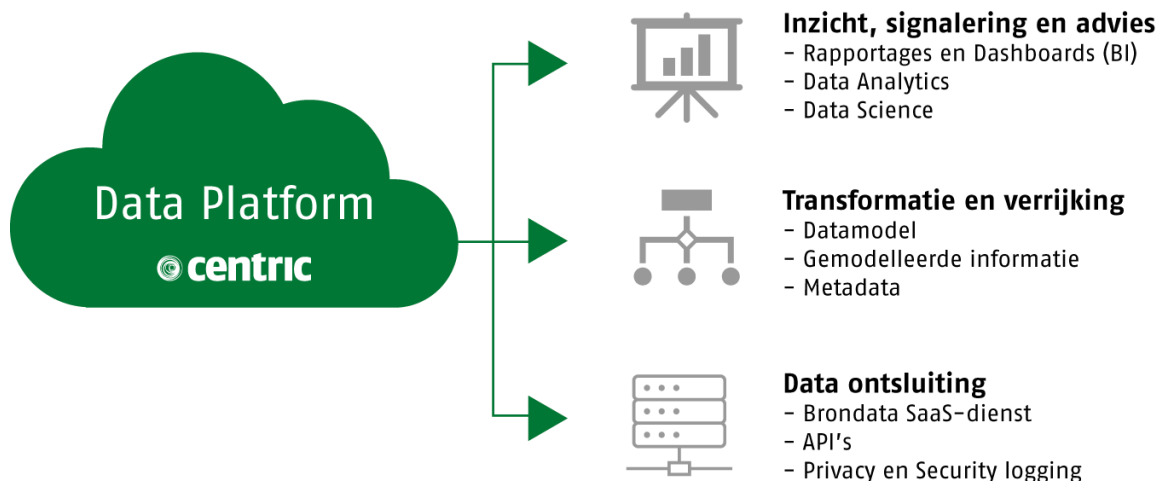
Data Platform
centric

Inzicht, signalering en advies
- Rapportages en Dashboards (BI)
- Data Analytics
- Data Science

Transformatie en verrijking
- Datamodel
- Gemodelleerde informatie
- Metadata

Data ontsluiting
- Brondata SaaS-dienst
- API's
- Privacy en Security logging